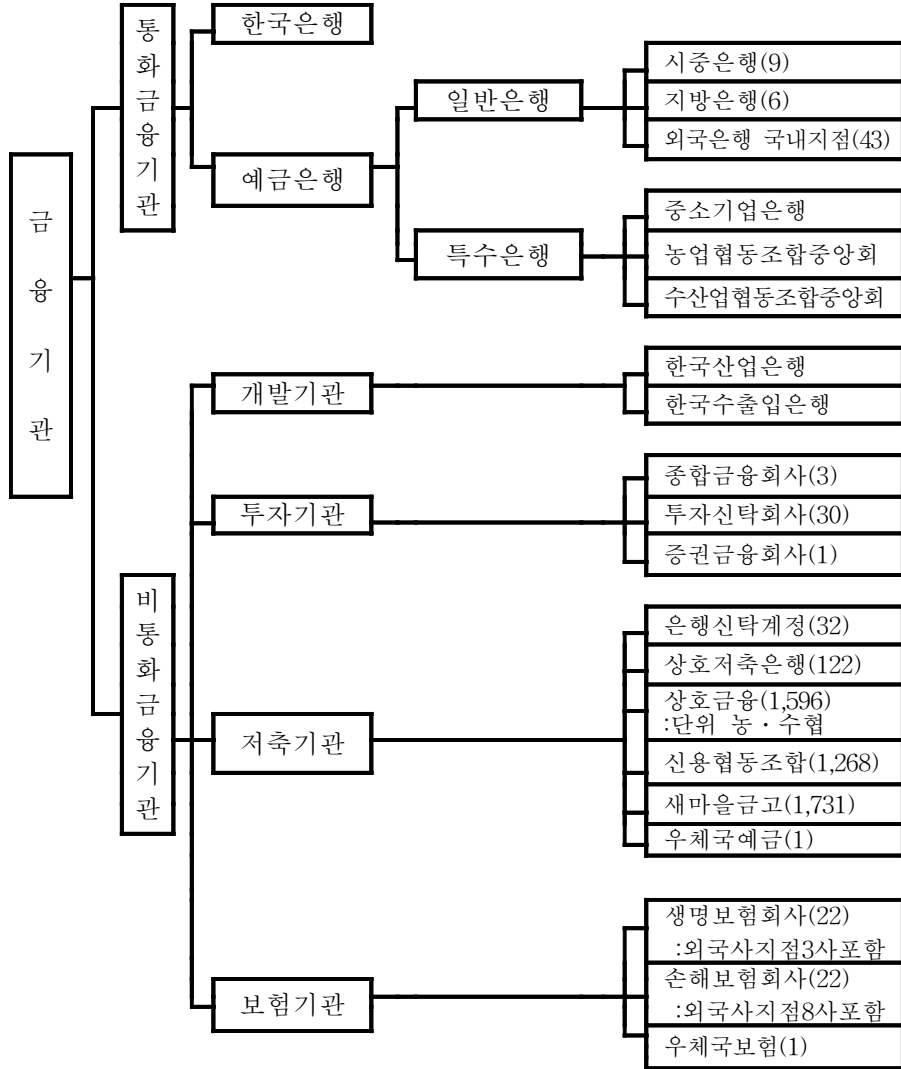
금융기관

통화금융기관

한국은행

예금은행

일반은행

시중은행(9)
지방은행(6)
외국은행 국내지점(43)

특수은행

중소기업은행
농업협동조합중앙회
수산업협동조합중앙회

비통화금융기관

개발기관

한국산업은행
한국수출입은행

투자기관

종합금융회사(3)
투자신탁회사(30)
증권금융회사(1)

저축기관

은행신탁계정(32)
상호저축은행(122)
상호금융(1,596) :단위 농・수협
신용협동조합(1,268)
새마을금고(1,731)
우체국예금(1)

보험기관

생명보험회사(22) :외국사지점3사포함
손해보험회사(22) :외국사지점8사포함
우체국보험(1)